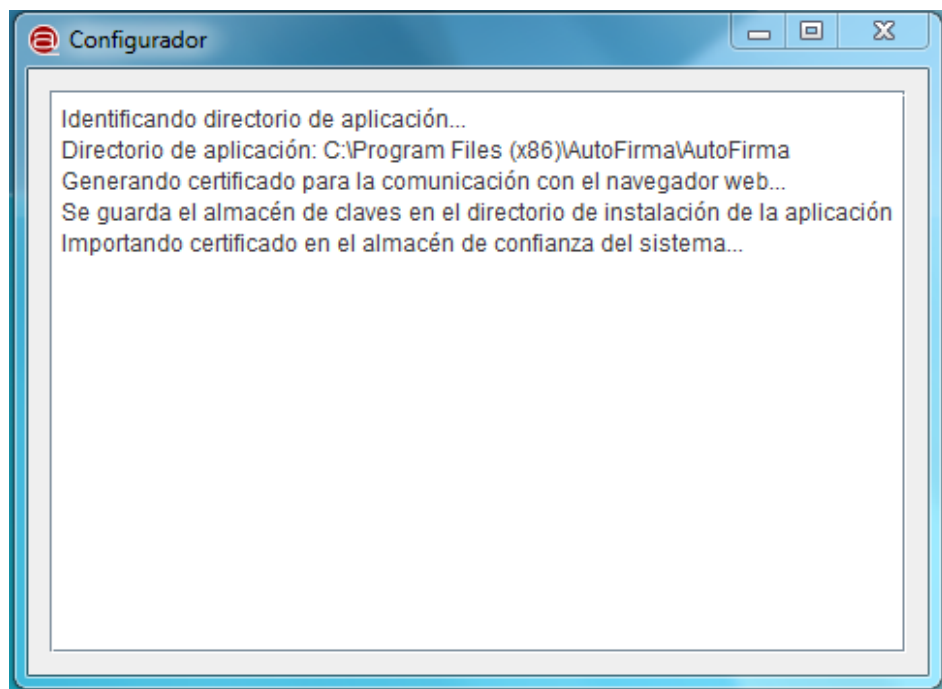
Configurador

Identificando directorio de aplicación...
Directorio de aplicación: C:\Program Files (x86)\AutoFirma\AutoFirma
Generando certificado para la comunicación con el navegador web...
Se guarda el almacén de claves en el directorio de instalación de la aplicación
Importando certificado en el almacén de confianza del sistema...